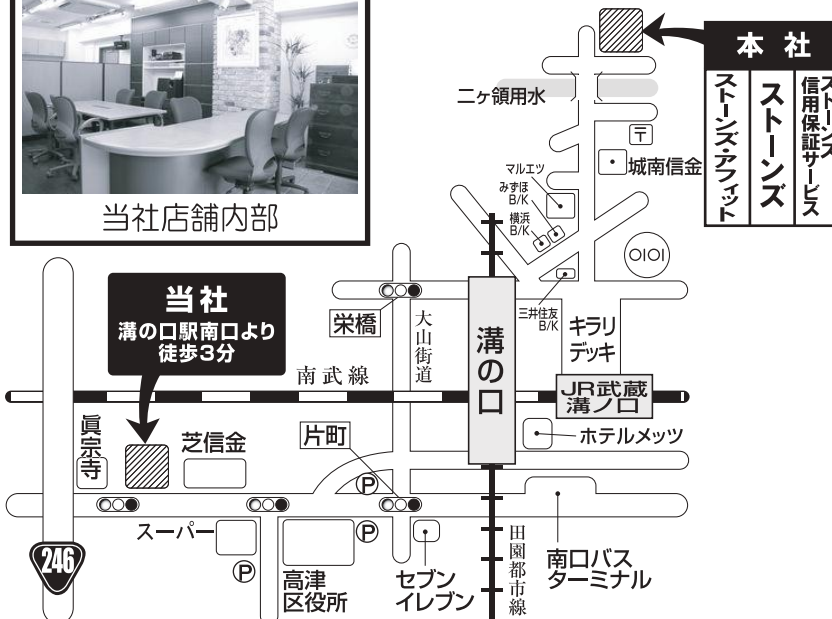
当社店舗内部

本社

ストーンズ・アフィット

ストーンズ

ストーンズ信用保証サービス

二ヶ領用水

〒

城南信金

マルエツ

みずほ B/K

横浜 B/K

OIOI

三井住友 B/K

キラリデッキ

当社
溝の口駅南口より
徒歩3分

栄橋

大山街道

溝の口

南武線

JR武蔵溝ノ口

眞宗寺

芝信金

片町

ホテルメッツ

P

P

P

スーパー

246

高津区役所

セブンイレブン

田園都市線

南口バスターミナル